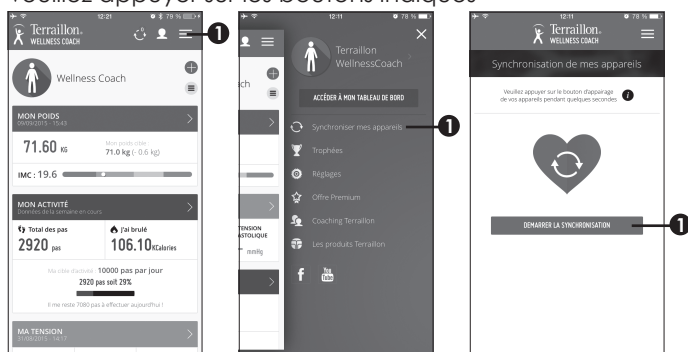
Veuillez appuyer sur les boutons indiqués

12:21 78 %
Terraillon WELLNESS COACH
❶
Wellness Coach
MON POIDS
09/09/2015 - 15:43
71.60 KG
Mon poids cible
71.0 kg (-0.6 kg)
IMC : 19.6
MON ACTIVITÉ
Données de la semaine en cours
Total des pas
2920 pas
J'ai brulé
106.10 KCalories
Ma cible d'activité : 10000 pas par jour
2920 pas soit 29%
Il me reste 7080 pas à effectuer aujourd'hui !
MA TENSION
31/08/2015 - 14:17

12:11 78 %
ch
TENSION
ASTOLIQUE
mmHg
Terraillon WellnessCoach
ACCÉDER À MON TABLEAU DE BORD
Synchroniser mes appareils ❶
Trophées
Réglages
Offre Premium
Coaching Terraillon
Les produits Terraillon

12:11 78 %
Terraillon WELLNESS COACH
Synchronisation de mes appareils
Veuillez appuyer sur le bouton d'appairage de vos appareils pendant quelques secondes
DEMARRER LA SYNCHRONISATION ❶